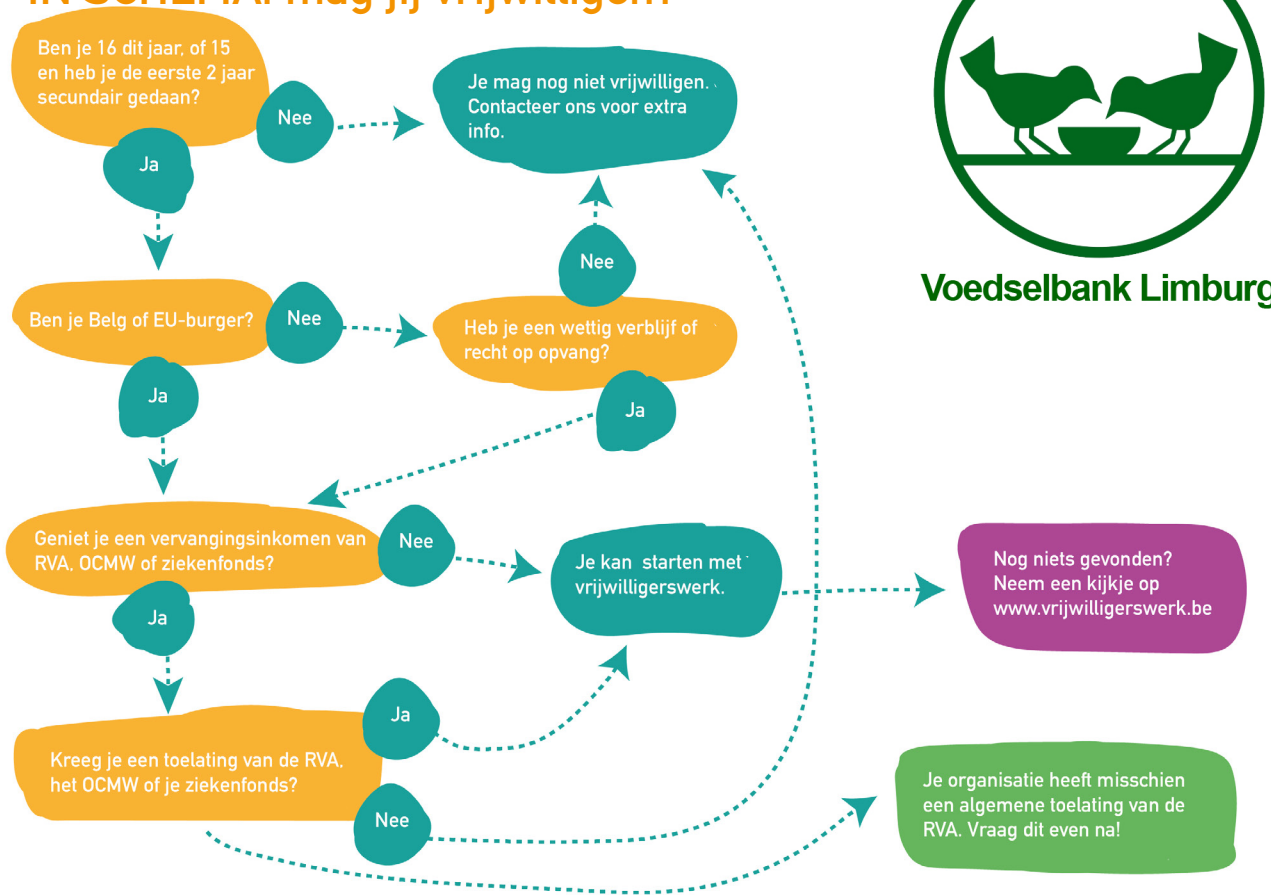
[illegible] mag jij vrijwilligen?

Ben je 16 dit jaar, of 15 en heb je de eerste 2 jaar secundair gedaan?

Nee

Je mag nog niet vrijwilligen. Contacteer ons voor extra info.

Ja

Voedselbank Limburg

Nee

Ben je Belg of EU-burger?

Nee

Heb je een wettig verblijf of recht op opvang?

Ja

Ja

Geniet je een vervangingsinkomen van RVA, OCMW of ziekenfonds?

Nee

Je kan starten met vrijwilligerswerk.

Nog niets gevonden? Neem een kijkje op www.vrijwilligerswerk.be

Ja

Ja

Kreeg je een toelating van de RVA, het OCMW of je ziekenfonds?

Nee

Je organisatie heeft misschien een algemene toelating van de RVA. Vraag dit even na!